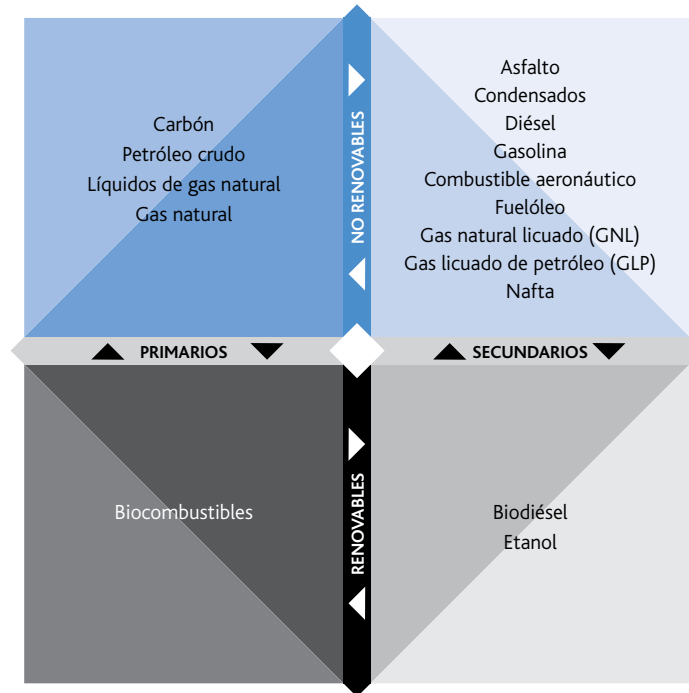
Carbón
Petróleo crudo
Líquidos de gas natural
Gas natural

NO RENOVABLES

Asfalto
Condensados
Diésel
Gasolina
Combustible aeronáutico
Fuelóleo
Gas natural licuado (GNL)
Gas licuado de petróleo (GLP)
Nafta

PRIMARIOS

SECUNDARIOS

Biocombustibles

RENOVABLES

Biodiésel
Etanol